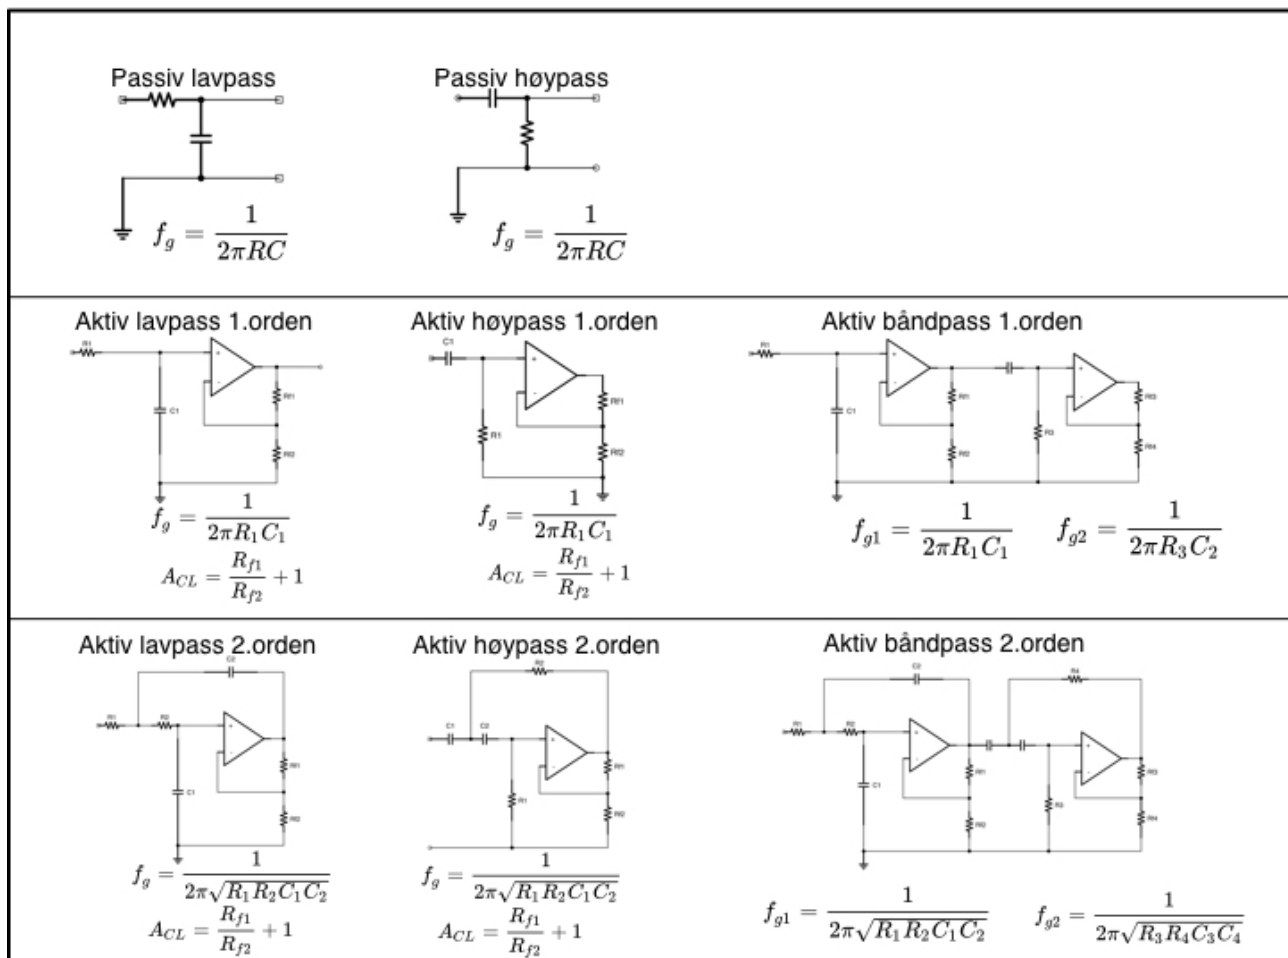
Passiv lavpass

$f_g = \frac{1}{2\pi RC}$

Passiv høypass

$f_g = \frac{1}{2\pi RC}$

Aktiv lavpass 1.orden

R1

C1

Rf1

Rf2

$f_g = \frac{1}{2\pi R_1 C_1}$

$A_{CL} = \frac{R_{f1}}{R_{f2}} + 1$

Aktiv høypass 1.orden

C1

R1

Rf1

Rf2

$f_g = \frac{1}{2\pi R_1 C_1}$

$A_{CL} = \frac{R_{f1}}{R_{f2}} + 1$

Aktiv båndpass 1.orden

R1

C1

Rf1

Rf2

R3

R3

R4

$f_{g1} = \frac{1}{2\pi R_1 C_1}$ $f_{g2} = \frac{1}{2\pi R_3 C_2}$

Aktiv lavpass 2.orden

C2

R1

R2

C1

Rf1

Rf2

$f_g = \frac{1}{2\pi\sqrt{R_1 R_2 C_1 C_2}}$

$A_{CL} = \frac{R_{f1}}{R_{f2}} + 1$

Aktiv høypass 2.orden

R2

C1

C2

R1

Rf1

Rf2

$f_g = \frac{1}{2\pi\sqrt{R_1 R_2 C_1 C_2}}$

$A_{CL} = \frac{R_{f1}}{R_{f2}} + 1$

Aktiv båndpass 2.orden

C2

R4

R1

R2

C1

Rf1

Rf2

R3

R3

R4

$f_{g1} = \frac{1}{2\pi\sqrt{R_1 R_2 C_1 C_2}}$ $f_{g2} = \frac{1}{2\pi\sqrt{R_3 R_4 C_3 C_4}}$